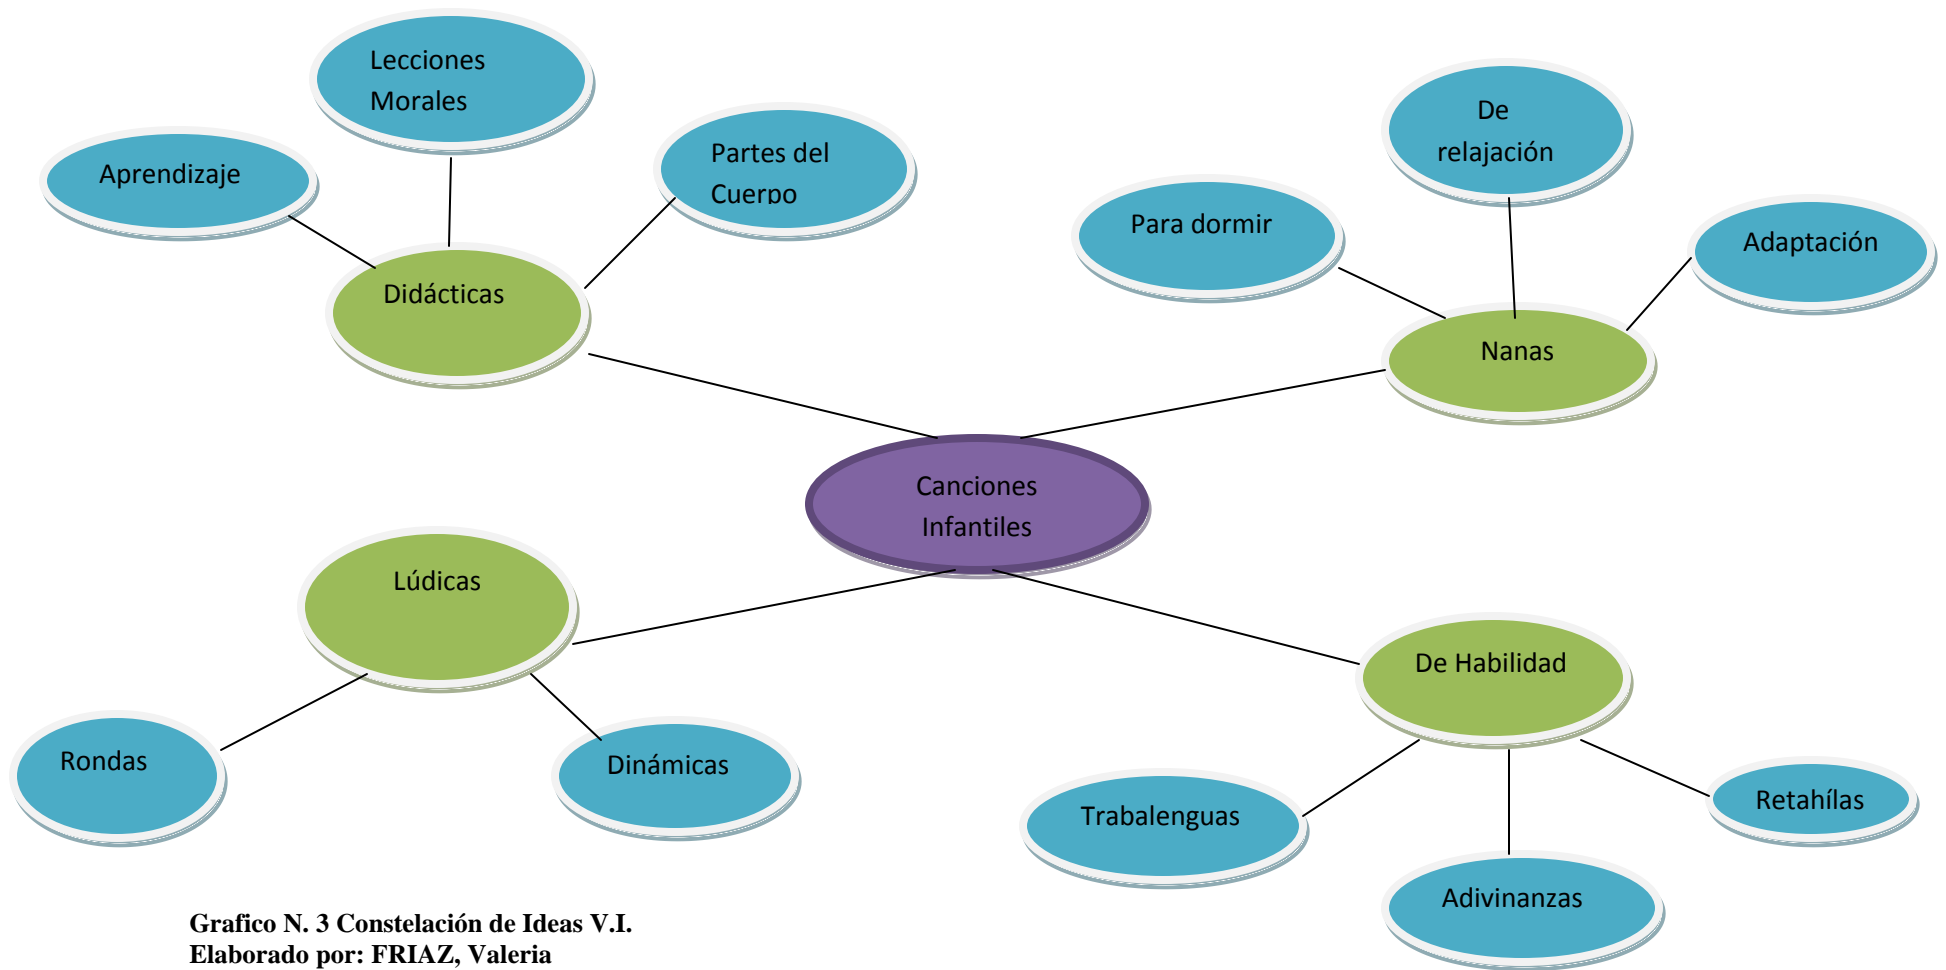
Lecciones Morales

Aprendizaje

Partes del Cuerpo

Didácticas

De relajación

Para dormir

Adaptación

Nanas

Canciones Infantiles

Lúdicas

De Habilidad

Rondas

Dinámicas

Trabalenguas

Retahílas

Adivinanzas

Grafico N. 3 Constelación de Ideas V.I.
Elaborado por: FRIAZ, Valeria